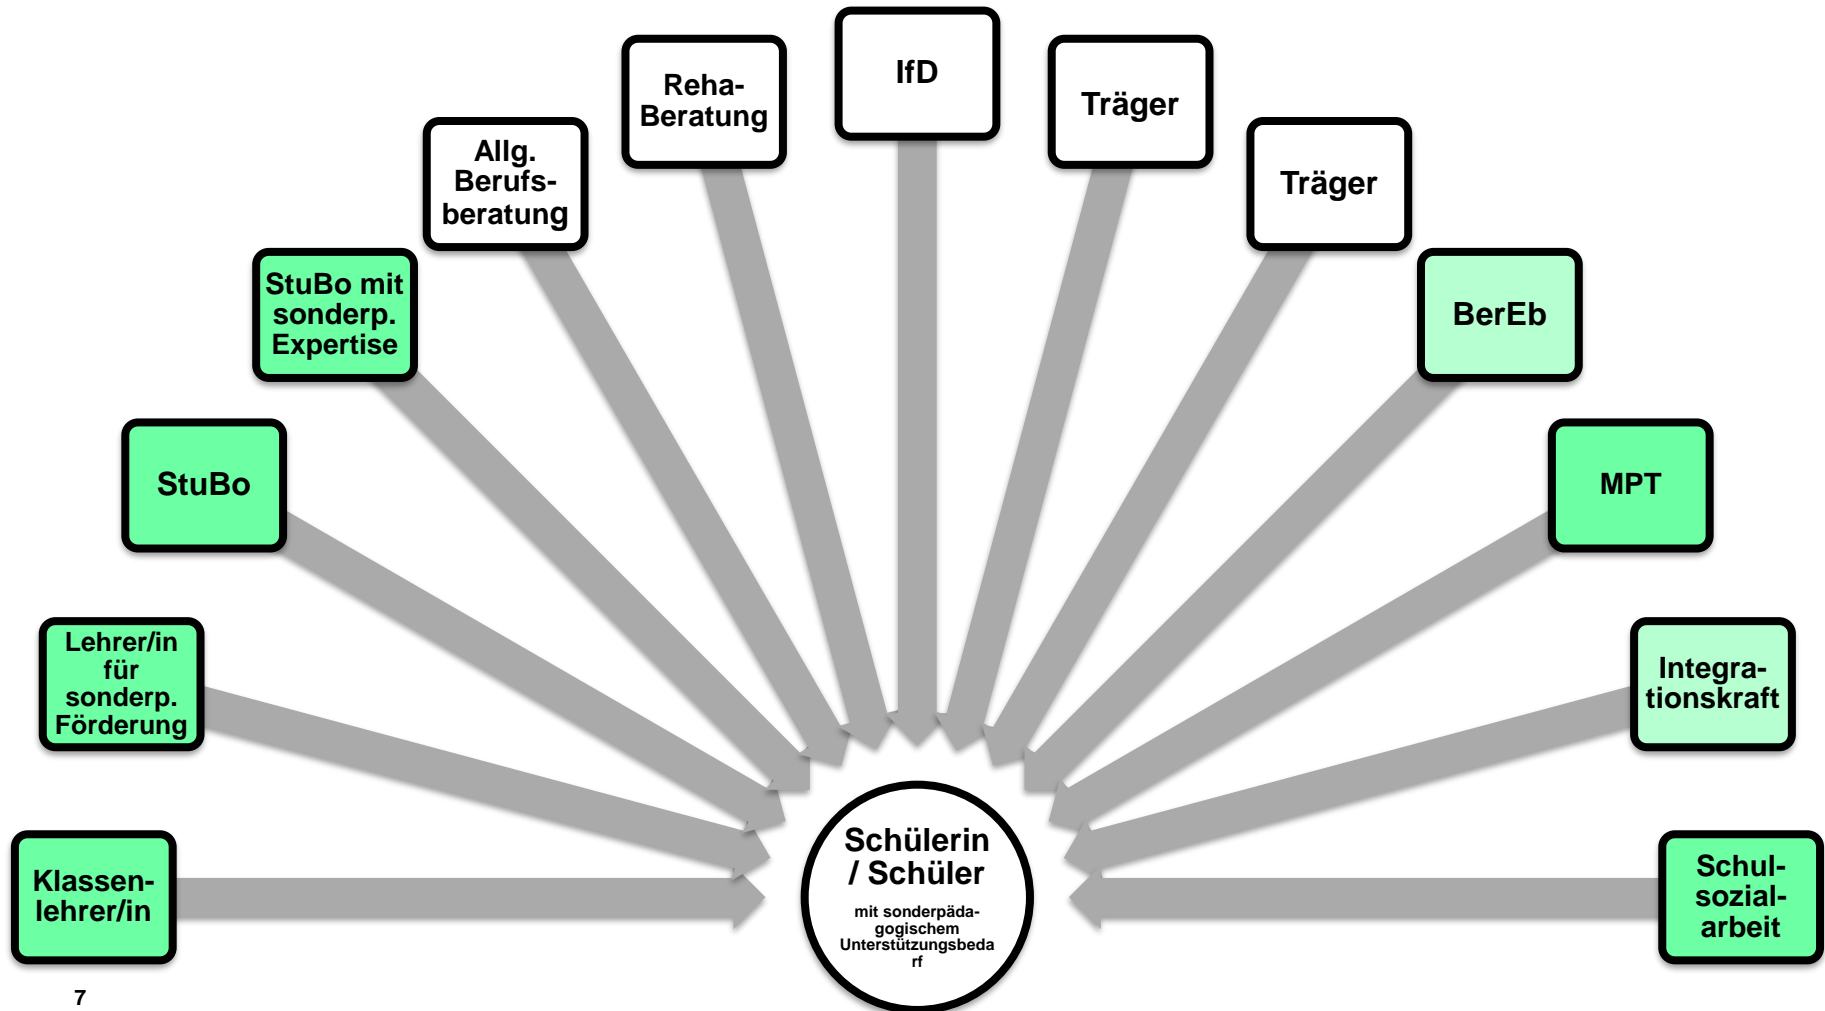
Klassenlehrer/in

Lehrer/in für sonderp. Förderung

StuBo

StuBo mit sonderp. Expertise

Allg. Berufsberatung

Reha-Beratung

IfD

Träger

Träger

BerEb

MPT

Integrationskraft

Schulsozialarbeit

Schülerin / Schüler

mit sonderpädagogischem Unterstützungsbedarf

7